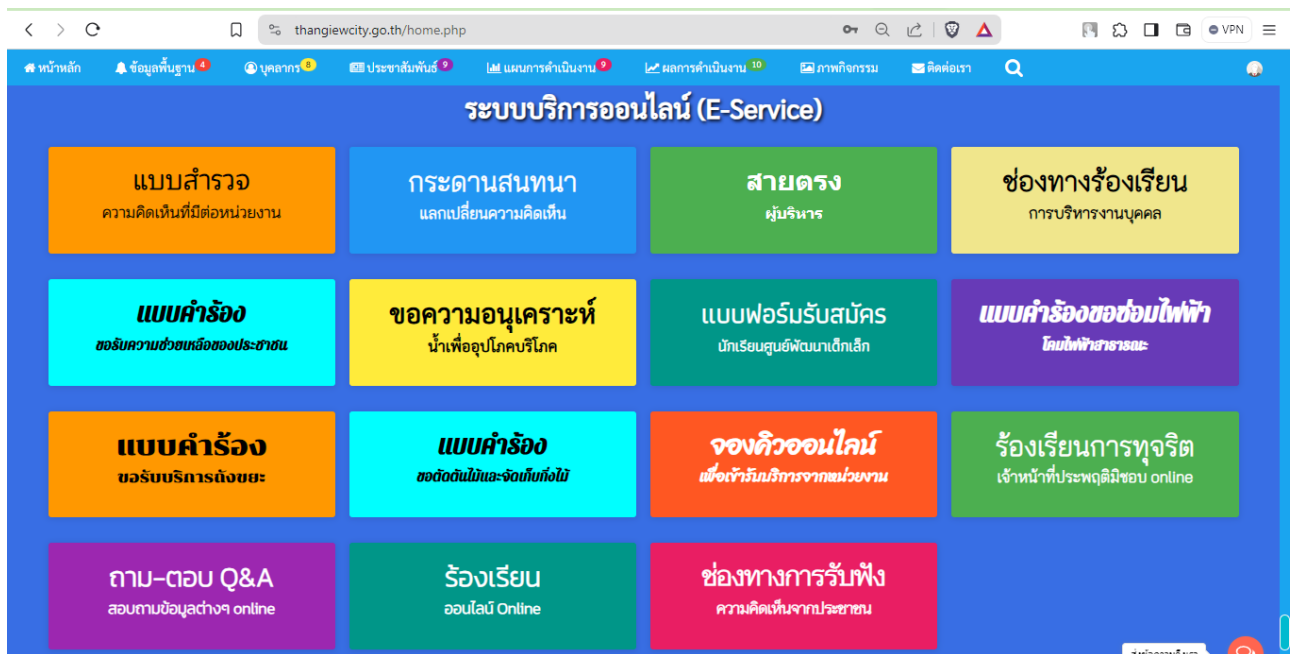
thangiewcity.go.th/home.php

VPN

หน้าหลัก ข้อมูลพื้นฐาน 4 บุคลากร 8 ประชาสัมพันธ์ 9 แผนการดำเนินงาน 9 ผลการดำเนินงาน 10 ภาพกิจกรรม ติดต่อเรา

ระบบบริการออนไลน์ (E-Service)

แบบสำรวจ
ความคิดเห็นที่มีต่อหน่วยงาน

กระดานสนทนา
แลกเปลี่ยนความคิดเห็น

สายตรง
ผู้บริหาร

ช่องทางร้องเรียน
การบริหารงานบุคคล

แบบคำร้อง
ขอรับความช่วยเหลือของประชาชน

ขอความอนุเคราะห์
น้ำเพื่ออุปโภคบริโภค

แบบฟอร์มรับสมัคร
นักเรียนศูนย์พัฒนาเด็กเล็ก

แบบคำร้องขอซ่อมไฟฟ้า
โคมไฟฟ้าสาธารณะ

แบบคำร้อง
ขอรับบริการถังขยะ

แบบคำร้อง
ขอตัดต้นไม้และจัดเก็บกิ่งไม้

จองคิวออนไลน์
เพื่อเข้ารับบริการจากหน่วยงาน

ร้องเรียนการทุจริต
เจ้าหน้าที่ประพฤติมิชอบ online

ถาม-ตอบ Q&A
สอบถามข้อมูลต่างๆ online

ร้องเรียน
ออนไลน์ Online

ช่องทางการรับฟัง
ความคิดเห็นจากประชาชน